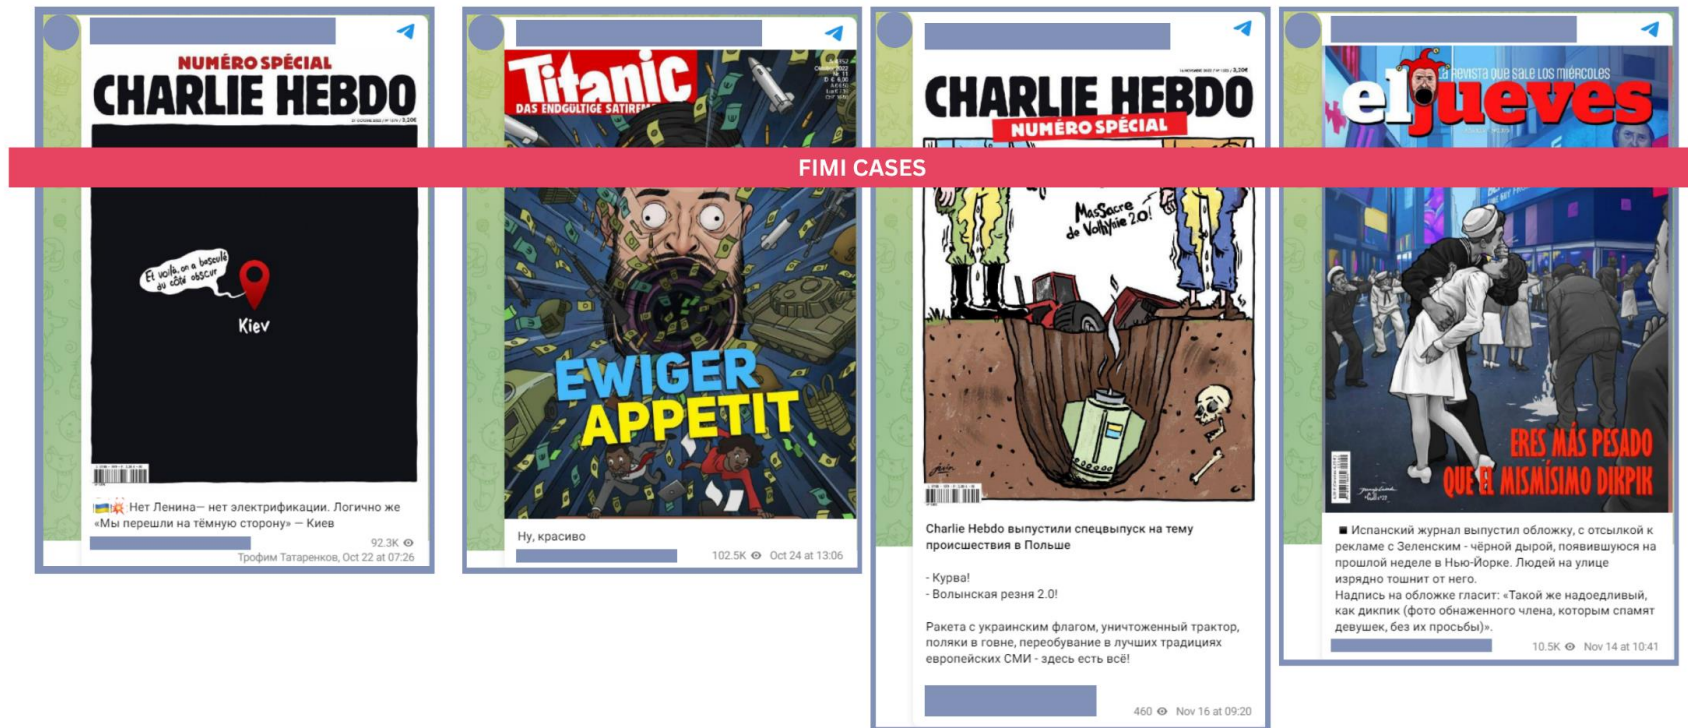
NUMÉRO SPÉCIAL
CHARLIE HEBDO

Et voilà, on a basculé du côté obscur
Kiev

🇺🇦💥 Нет Ленина— нет электрификации. Логично же «Мы перешли на тёмную сторону» — Киев

92.3K
Трофим Татаренков, Oct 22 at 07:26

Titanic
DAS ENDGÜLTIGE SATIREM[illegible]

EWIGER APPETIT

Ну, красиво

102.5K Oct 24 at 13:06

CHARLIE HEBDO
NUMÉRO SPÉCIAL

Massacre de Volhynie 2.0!

Charlie Hebdo выпустили спецвыпуск на тему происшествия в Польше

- Курва!
- Волынская резня 2.0!

Ракета с украинским флагом, уничтоженный трактор, поляки в говне, переобувание в лучших традициях европейских СМИ - здесь есть всё!

460 Nov 16 at 09:20

FIMI CASES

La revista que sale los miércoles
el jueves

ERES MÁS PESADO QUE EL MISMÍSIMO DIKPIK

■ Испанский журнал выпустил обложку, с отсылкой к рекламе с Зеленским - чёрной дырой, появившуюся на прошлой неделе в Нью-Йорке. Людей на улице изрядно тошнит от него.
Надпись на обложке гласит: «Такой же надоедливый, как дикпик (фото обнаженного члена, которым спамят девушек, без их просьбы)».

10.5K Nov 14 at 10:41